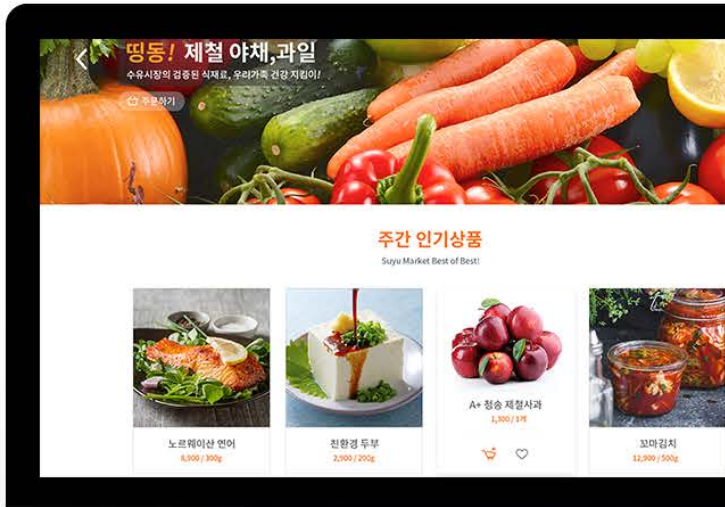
띵동! 제철 야채,과일

수유시장의 검증된 식재료, 우리가족 건강 지킴이!

주문하기

주간 인기상품

Suyu Market Best of Best!

노르웨이산 연어
8,000 / 300g

친환경 두부
2,500 / 200g

A+ 청송 제철사과
1,300 / 1개

꼬마김치
12,900 / 500g